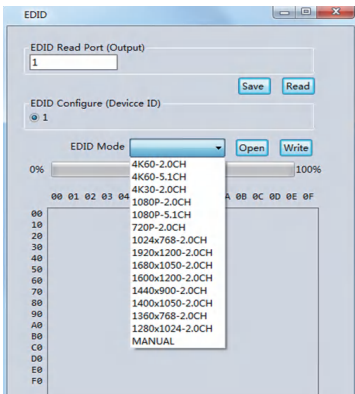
EDID

EDID Read Port (Output)
1

Save Read

EDID Configure (Devicce ID)
1

EDID Mode Open Write

0% 100%

00 01 02 03 04 0A 0B 0C 0D 0E 0F

00
10
20
30
40
50
60
70
80
90
A0
B0
C0
D0
E0
F0

4K60-2.0CH
4K60-5.1CH
4K30-2.0CH
1080P-2.0CH
1080P-5.1CH
720P-2.0CH
1024x768-2.0CH
1920x1200-2.0CH
1680x1050-2.0CH
1600x1200-2.0CH
1440x900-2.0CH
1400x1050-2.0CH
1360x768-2.0CH
1280x1024-2.0CH
MANUAL